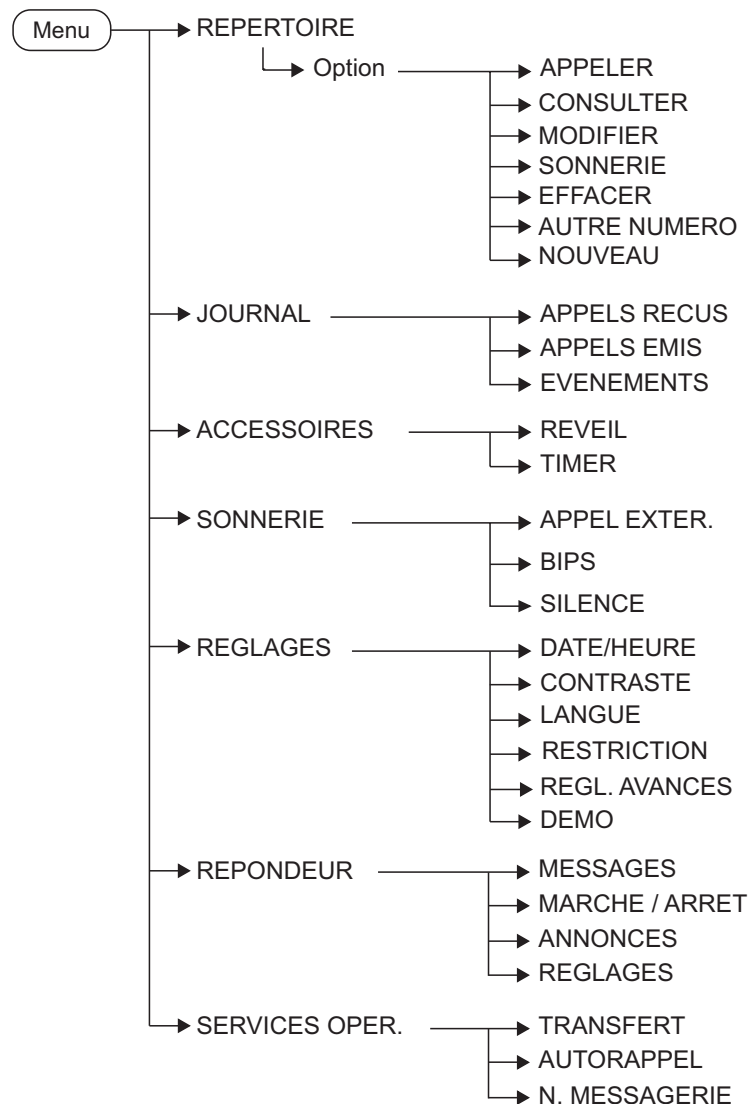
Menu
REPERTOIRE
Option
APPELER
CONSULTER
MODIFIER
SONNERIE
EFFACER
AUTRE NUMERO
NOUVEAU
JOURNAL
APPELS RECUS
APPELS EMIS
EVENEMENTS
ACCESSOIRES
REVEIL
TIMER
SONNERIE
APPEL EXTER.
BIPS
SILENCE
REGLAGES
DATE/HEURE
CONTRASTE
LANGUE
RESTRICTION
REGL. AVANCES
DEMO
REPONDEUR
MESSAGES
MARCHE / ARRET
ANNONCES
REGLAGES
SERVICES OPER.
TRANSFERT
AUTORAPPEL
N. MESSAGERIE